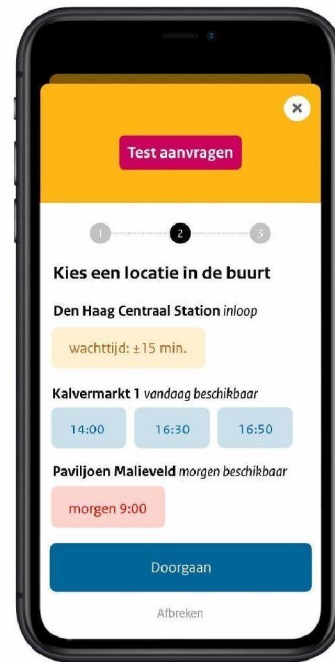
×

Test aanvragen

1 2 3

Kies een locatie in de buurt

Den Haag Centraal Station inloop

wachttijd: ±15 min.

Kalvermarkt 1 vandaag beschikbaar

14:00 16:30 16:50

Paviljoen Malieveld morgen beschikbaar

morgen 9:00

Doorgaan

Afbreken